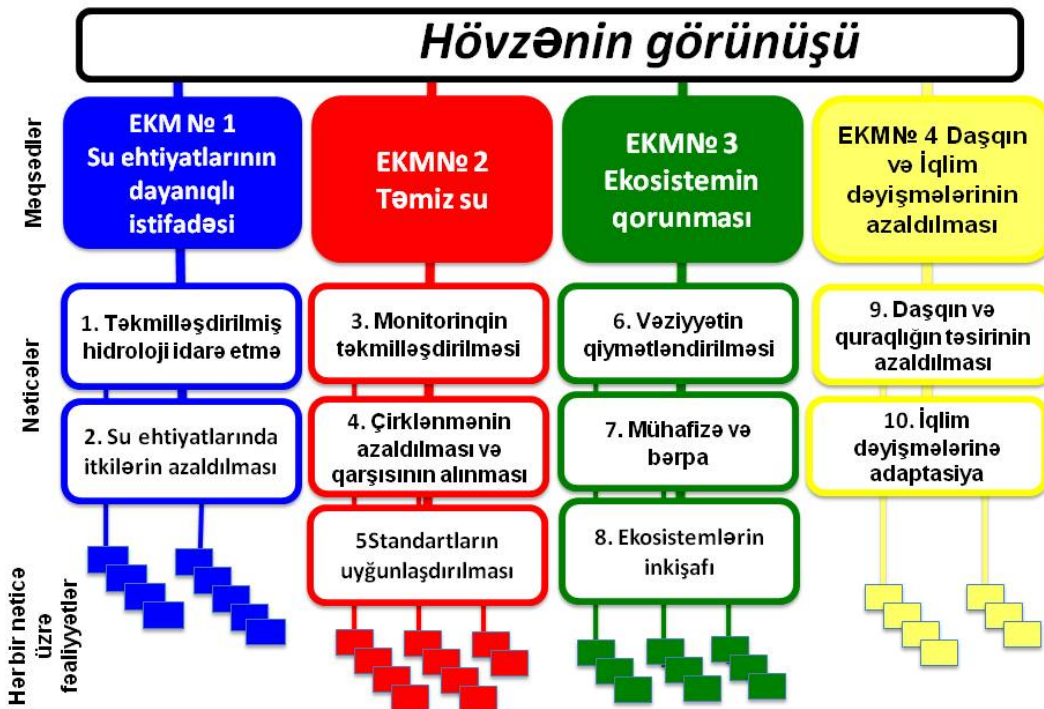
Hövzənin görünüşü

Məqsədlər

EKM № 1 Su ehtiyatlarının dayanıqlı istifadəsi

EKM№ 2 Təmiz su

EKM№ 3 Ekosistemin qorunması

EKM№ 4 Daşqın və İqlim dəyişmələrinin azaldılması

Nəticələr

1. Təkmilləşdirilmiş hidroloji idarə etmə

2. Su ehtiyatlarında itkilərin azaldılması

3. Monitorinqin təkmilləşdirilməsi

4. Çirklənmənin azaldılması və qarşısının alınması

5Standartların uyğunlaşdırılması

6. Vəziyyətin qiymətləndirilməsi

7. Mühafizə və bərpa

8. Ekosistemlərin inkişafı

9. Daşqın və quraqlığın təsirinin azaldılması

10. İqlim dəyişmələrinə adaptasiya

Hərbir nəticə üzrə fəaliyyətlər